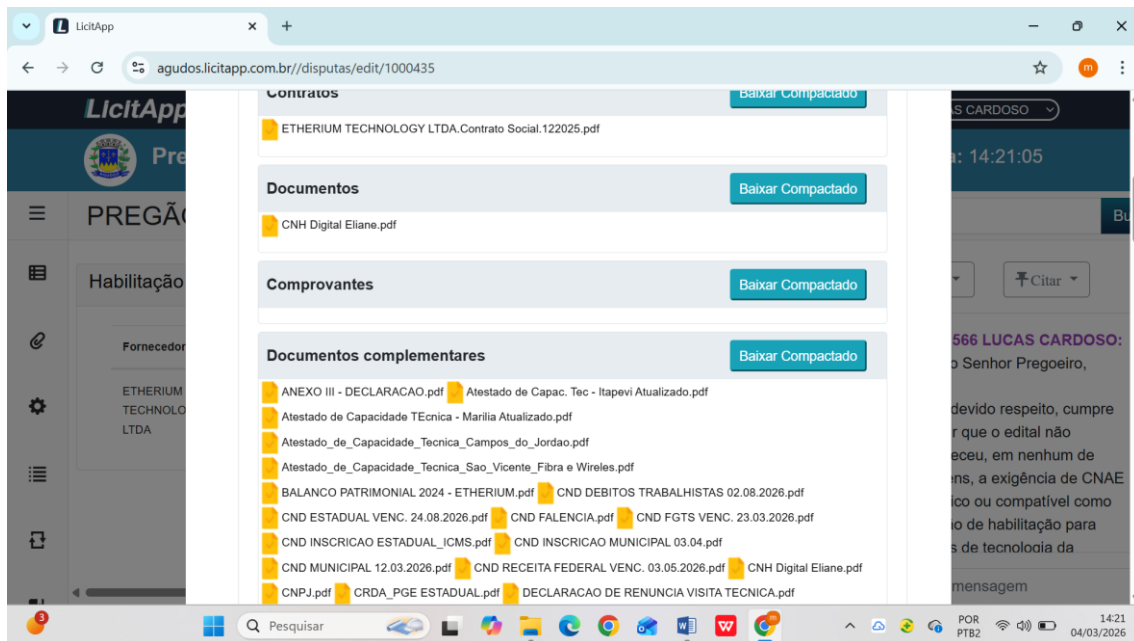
LicitApp
agudos.licitapp.com.br//disputas/edit/1000435
LicitApp
Pre
PREGÃ
Habilitação
Fornecedor
ETHERIUM TECHNOLO LTDA
S CARDOSO
a: 14:21:05
Bu
Citar
566 LUCAS CARDOSO:
o Senhor Pregoeiro,
devido respeito, cumpre
r que o edital não
eceu, em nenhum de
ens, a exigência de CNAE
ico ou compatível como
o de habilitação para
s de tecnologia da
mensagem

Contratos
Baixar Compactado
ETHERIUM TECHNOLOGY LTDA.Contrato Social.122025.pdf

Documentos
Baixar Compactado
CNH Digital Eliane.pdf

Comprovantes
Baixar Compactado

Documentos complementares
Baixar Compactado
ANEXO III - DECLARACAO.pdf
Atestado de Capac. Tec - Itapevi Atualizado.pdf
Atestado de Capacidade TEcnica - Marilia Atualizado.pdf
Atestado_de_Capacidade_Tecnica_Campos_do_Jordao.pdf
Atestado_de_Capacidade_Tecnica_Sao_Vicente_Fibra e Wireles.pdf
BALANCO PATRIMONIAL 2024 - ETHERIUM.pdf
CND DEBITOS TRABALHISTAS 02.08.2026.pdf
CND ESTADUAL VENC. 24.08.2026.pdf
CND FALENCIA.pdf
CND FGTS VENC. 23.03.2026.pdf
CND INSCRICAO ESTADUAL_ICMS.pdf
CND INSCRICAO MUNICIPAL 03.04.pdf
CND MUNICIPAL 12.03.2026.pdf
CND RECEITA FEDERAL VENC. 03.05.2026.pdf
CNH Digital Eliane.pdf
CNPJ.pdf
CRDA_PGE ESTADUAL.pdf
DECLARACAO DE RENUNCIA VISITA TECNICA.pdf

Pesquisar
POR PTB2
14:21
04/03/2026